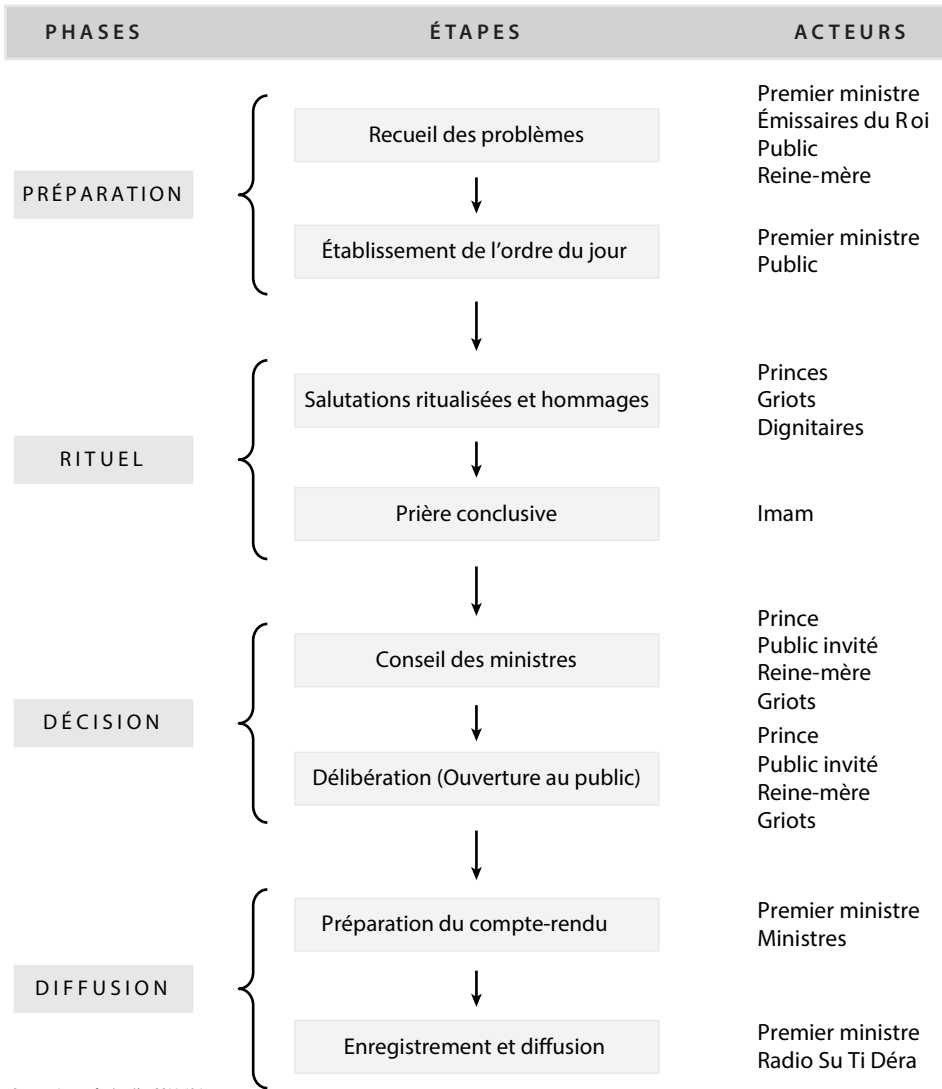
| PHASES | ÉTAPES | ACTEURS |
|---|---|---|
| PRÉPARATION | Recueil des problèmes | Premier ministre, Émissaires du Roi, Public, Reine-mère |
| | Établissement de l'ordre du jour | Premier ministre, Public |
| RITUEL | Salutations ritualisées et hommages | Princes, Griots, Dignitaires |
| | Prière conclusive | Imam |
| DÉCISION | Conseil des ministres | Prince, Public invité, Reine-mère, Griots |
| | Délibération (Ouverture au public) | Prince, Public invité, Reine-mère, Griots |
| DIFFUSION | Préparation du compte-rendu | Premier ministre, Ministres |
| | Enregistrement et diffusion | Premier ministre, Radio Su Ti Déra |

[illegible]